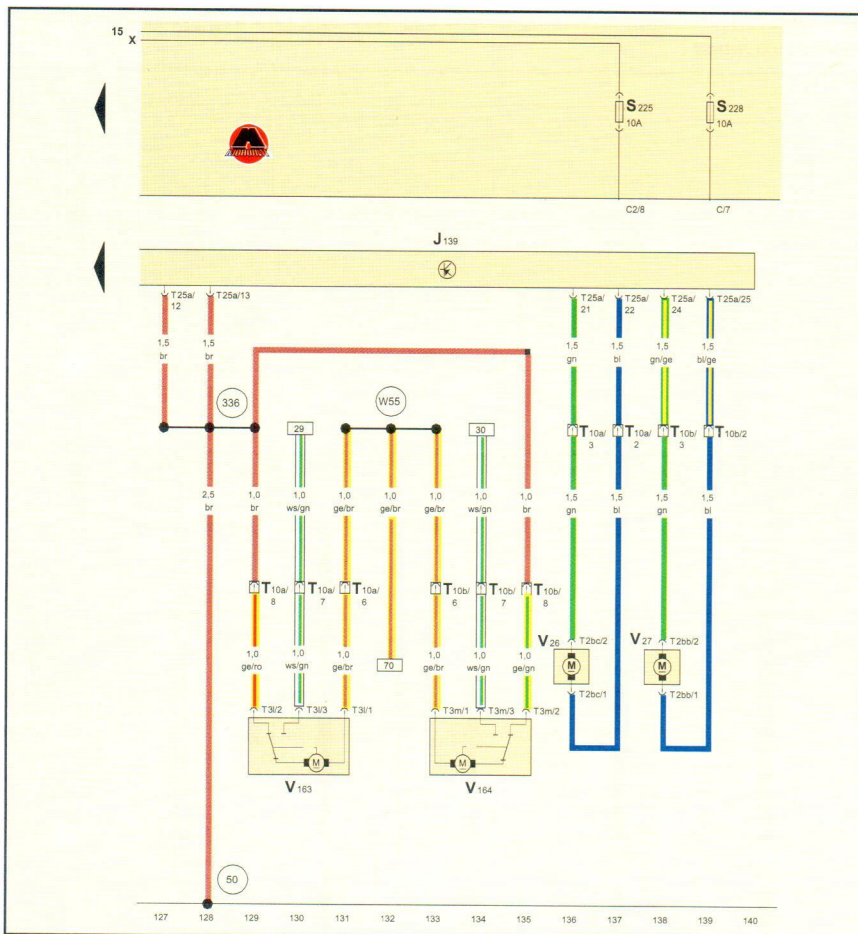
15
X

S 225
10A

S 228
10A

C2/8
C/7

J 139

T25a/12
T25a/13
T25a/21
T25a/22
T25a/24
T25a/25

1,5
br

1,5
br

1,5
gn

1,5
bl

1,5
gn/ge

1,5
bl/ge

336

W55

29

30

T10a/3
T10a/2
T10b/3
T10b/2

2,5
br

1,0
br

1,0
ws/gn

1,0
ge/br

1,0
ge/br

1,0
ge/br

1,0
ws/gn

1,0
br

1,5
gn

1,5
bl

1,5
gn

1,5
bl

T10a/8
T10a/7
T10a/6
T10b/6
T10b/7
T10b/8

V 26
T2bc/2
M
T2bc/1

V 27
T2bb/2
M
T2bb/1

1,0
ge/ro

1,0
ws/gn

1,0
ge/br

70

1,0
ge/br

1,0
ws/gn

1,0
ge/gn

T3l/2
T3l/3
T3l/1
T3m/1
T3m/3
T3m/2

M

M

V 163

V 164

50

127
128
129
130
131
132
133
134
135
136
137
138
139
140